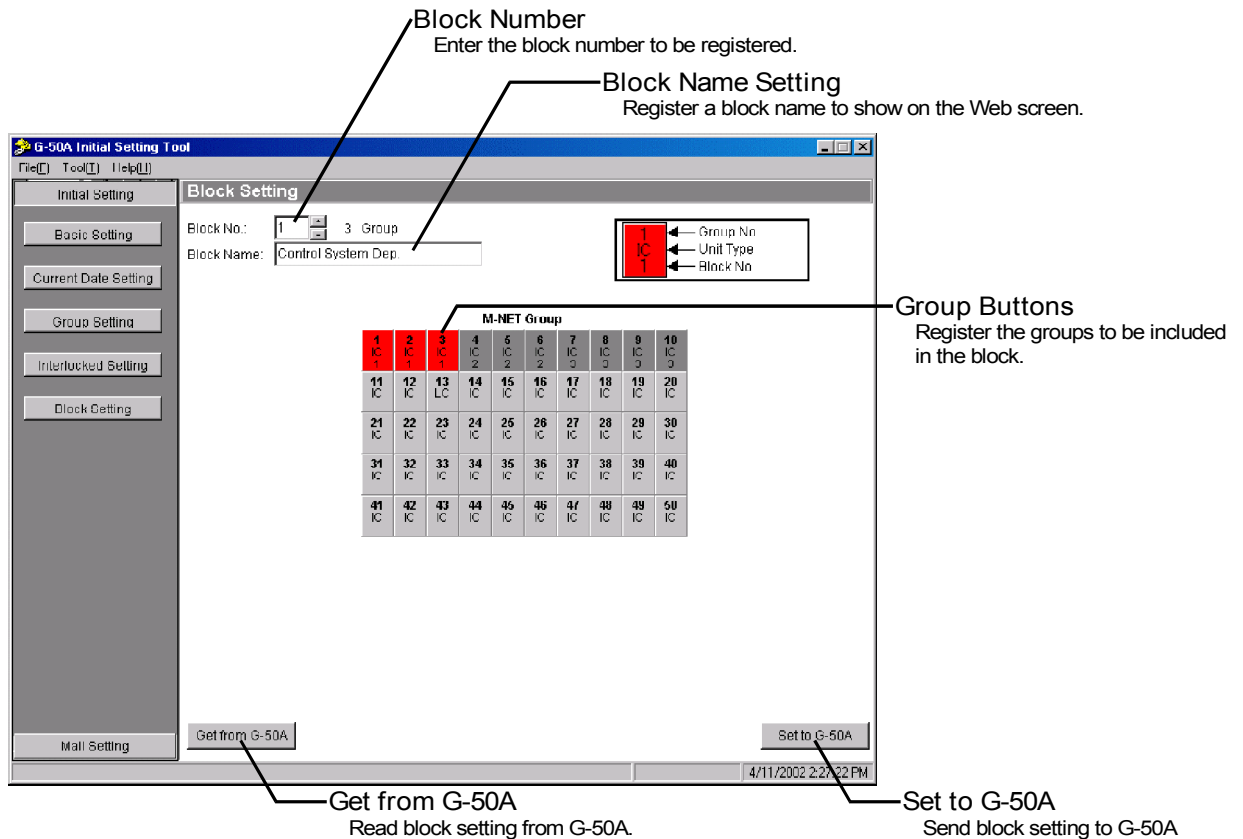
Block Number
Enter the block number to be registered.

Block Name Setting
Register a block name to show on the Web screen.

G-50A Initial Setting Tool

File(F) Tool(T) Help(H)

Initial Setting

Basic Setting

Current Date Setting

Group Setting

Interlocked Setting

Block Setting

Mail Setting

Block Setting

Block No.: 1 3 Group

Block Name: Control System Dep.

1 IC 1 — Group No — Unit Type — Block No

M-NET Group

| 1 IC 1 | 2 IC 1 | 3 IC 1 | 4 IC 2 | 5 IC 2 | 6 IC 2 | 7 IC 3 | 8 IC 3 | 9 IC 3 | 10 IC 3 |
|---|---|---|---|---|---|---|---|---|---|
| 11 IC | 12 IC | 13 LC | 14 IC | 15 IC | 16 IC | 17 IC | 18 IC | 19 IC | 20 IC |
| 21 IC | 22 IC | 23 IC | 24 IC | 25 IC | 26 IC | 27 IC | 28 IC | 29 IC | 30 IC |
| 31 IC | 32 IC | 33 IC | 34 IC | 35 IC | 36 IC | 37 IC | 38 IC | 39 IC | 40 IC |
| 41 IC | 42 IC | 43 IC | 44 IC | 45 IC | 46 IC | 47 IC | 48 IC | 49 IC | 50 IC |

Group Buttons
Register the groups to be included in the block.

Get from G-50A

Set to G-50A

4/11/2002 2:27:22 PM

Get from G-50A
Read block setting from G-50A.

Set to G-50A
Send block setting to G-50A